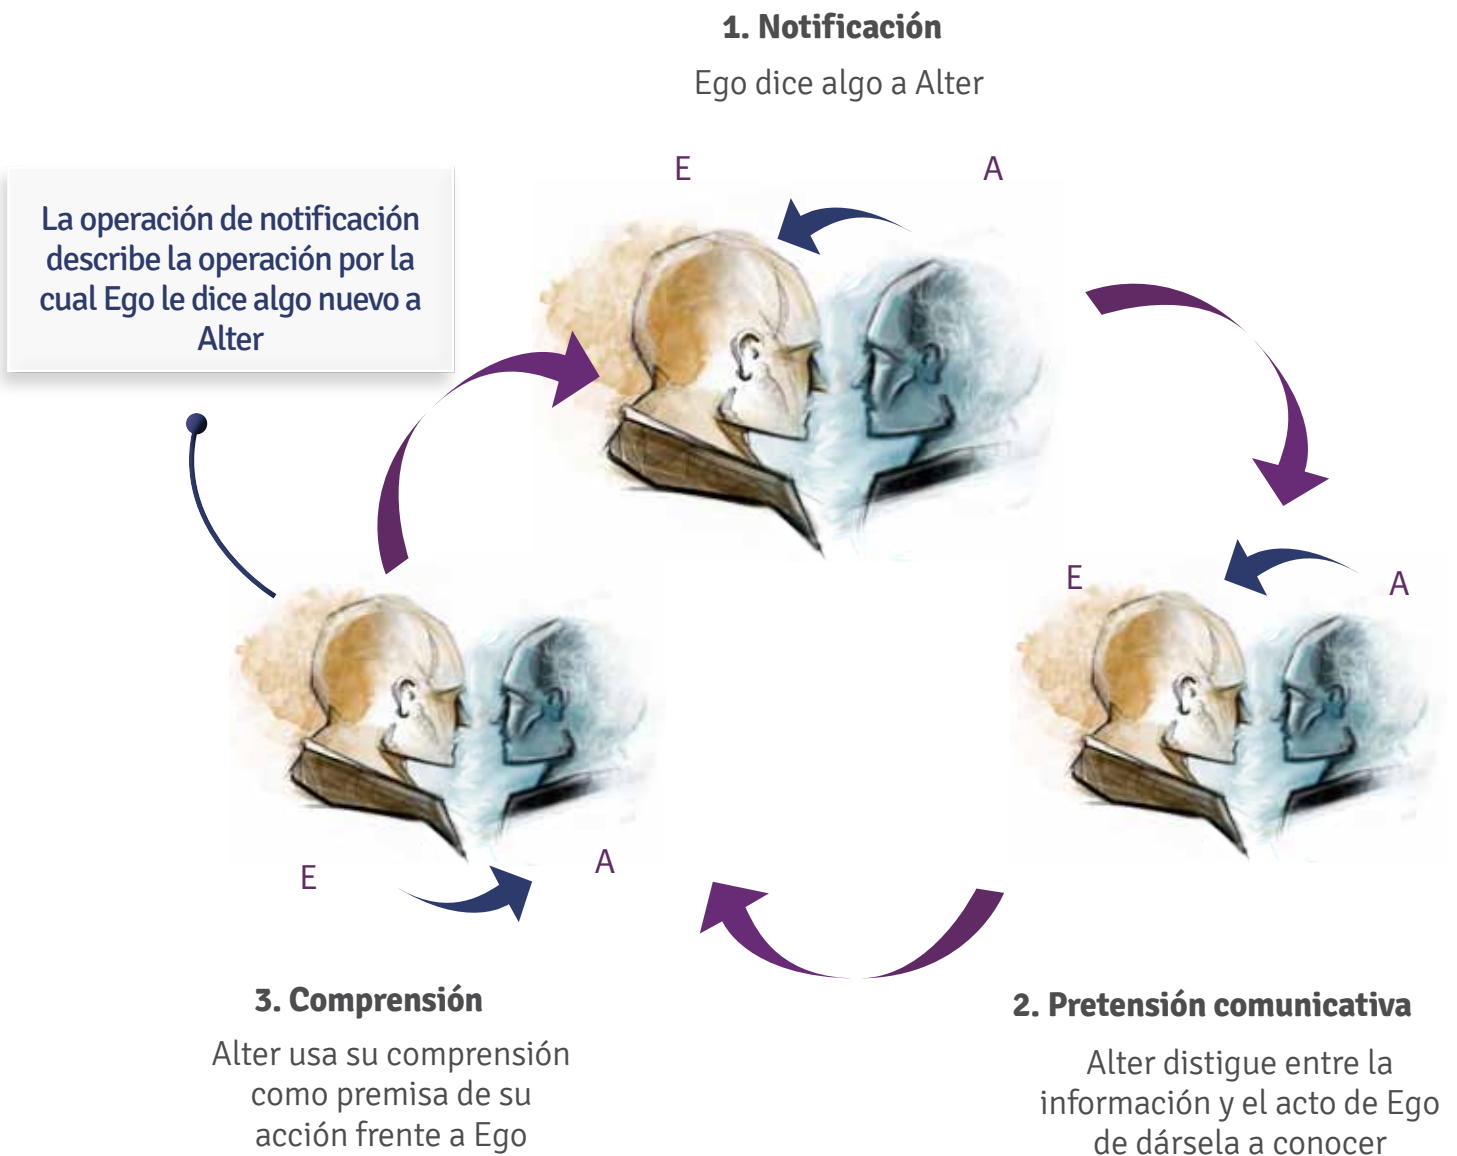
1. Notificación

Ego dice algo a Alter

La operación de notificación describe la operación por la cual Ego le dice algo nuevo a Alter

E

A

E

A

E

A

3. Comprensión

Alter usa su comprensión como premisa de su acción frente a Ego

2. Pretensión comunicativa

Alter distigue entre la información y el acto de Ego de dársela a conocer